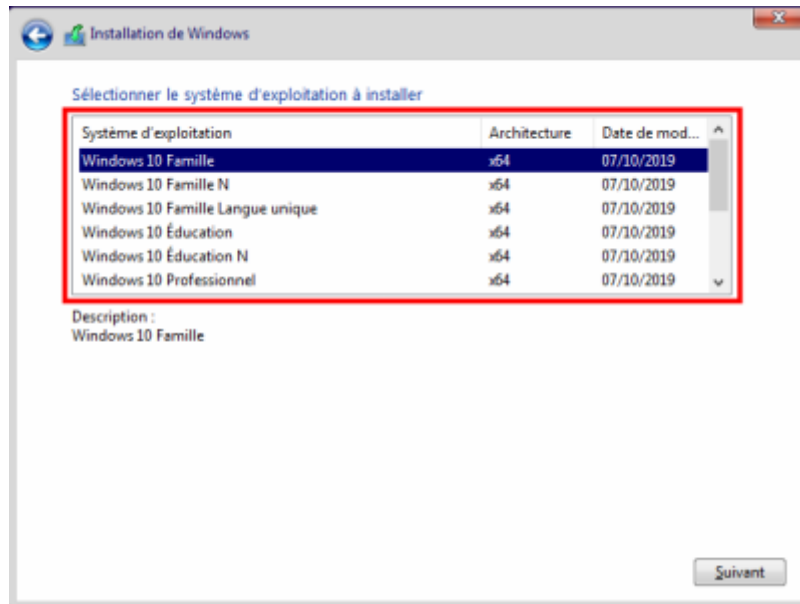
Installation de Windows

Sélectionner le système d'exploitation à installer

| Système d'exploitation | Architecture | Date de mod... |
|---|---|---|
| Windows 10 Famille | x64 | 07/10/2019 |
| Windows 10 Famille N | x64 | 07/10/2019 |
| Windows 10 Famille Langue unique | x64 | 07/10/2019 |
| Windows 10 Éducation | x64 | 07/10/2019 |
| Windows 10 Éducation N | x64 | 07/10/2019 |
| Windows 10 Professionnel | x64 | 07/10/2019 |

Description :
Windows 10 Famille

Suivant